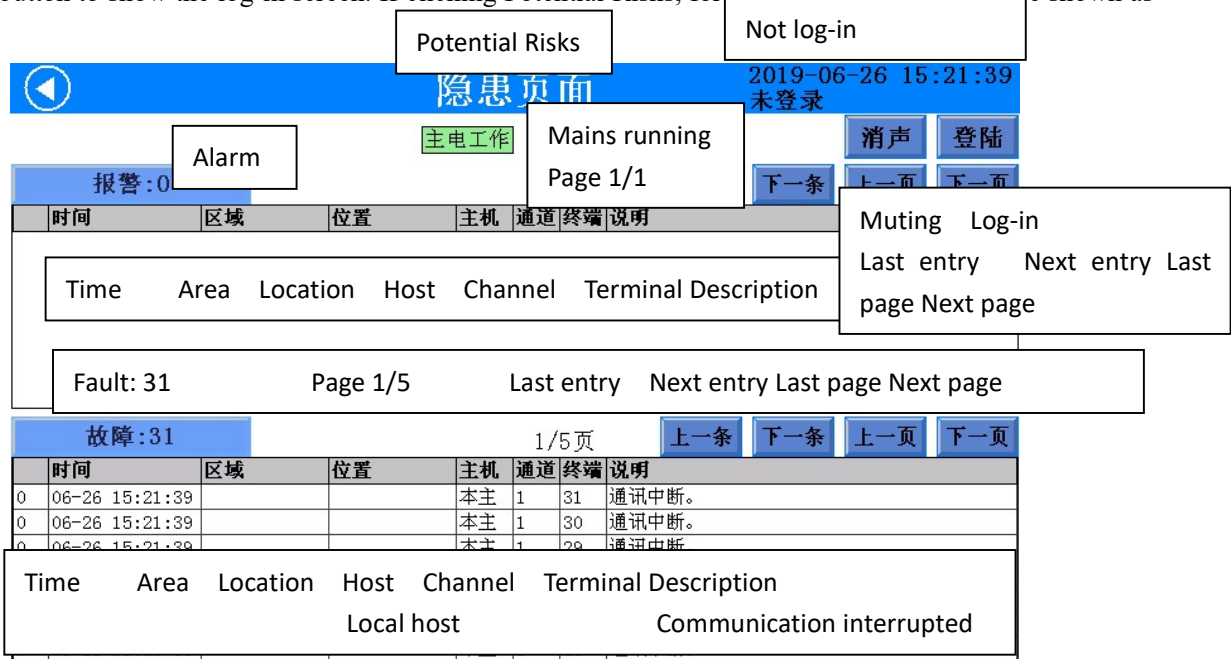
Potential Risks

Not log-in

隐患页面

2019-06-26 15:21:39
未登录

主电工作

Mains running
Page 1/1

消声 登陆

Alarm

报警:0

下一条 上一页 下一页

Muting Log-in
Last entry Next entry Last page Next page

| 时间 | 区域 | 位置 | 主机 | 通道 | 终端 | 说明 |
|---|---|---|---|---|---|---|

Time Area Location Host Channel Terminal Description

Fault: 31 Page 1/5 Last entry Next entry Last page Next page

故障:31

1/5页

上一条 下一条 上一页 下一页

| | 时间 | 区域 | 位置 | 主机 | 通道 | 终端 | 说明 |
|---|---|---|---|---|---|---|---|
| 0 | 06-26 15:21:39 | | | 本主 | 1 | 31 | 通讯中断。 |
| 0 | 06-26 15:21:39 | | | 本主 | 1 | 30 | 通讯中断。 |
| 0 | 06-26 15:21:39 | | | 本主 | 1 | 29 | 通讯中断 |

Time Area Location Host Channel Terminal Description
Local host Communication interrupted